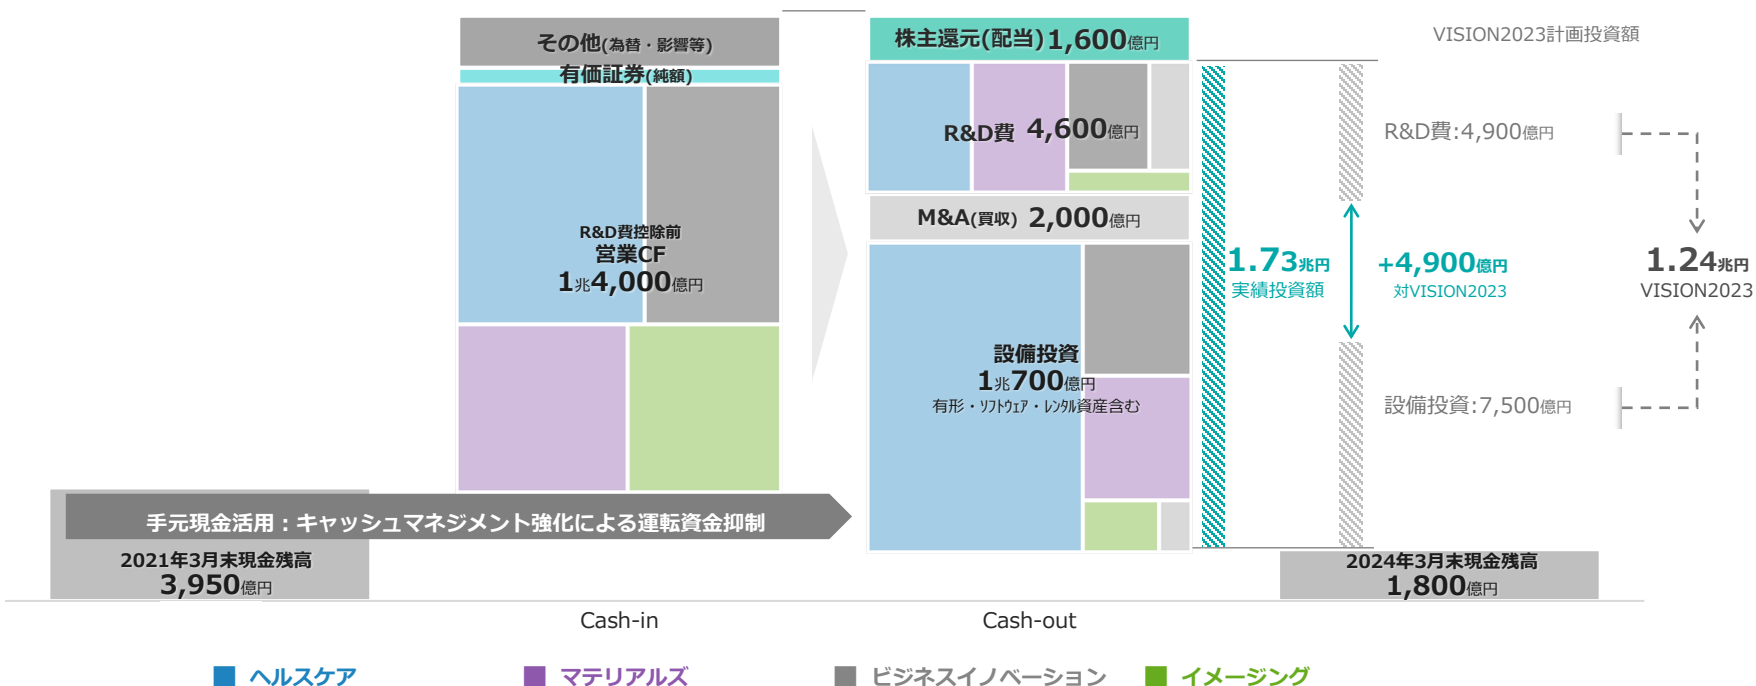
その他(為替・影響等)

有価証券(純額)

R&D費控除前
営業CF
1兆4,000億円

手元現金活用：キャッシュマネジメント強化による運転資金抑制

2021年3月末現金残高
3,950億円

株主還元(配当) 1,600億円

R&D費 4,600億円

M&A(買収) 2,000億円

設備投資
1兆700億円
有形・ソフトウェア・レンタル資産含む

1.73兆円
実績投資額

+4,900億円
対VISION2023

VISION2023計画投資額

R&D費:4,900億円

設備投資:7,500億円

1.24兆円
VISION2023

2024年3月末現金残高
1,800億円

Cash-in

Cash-out

ヘルスケア

マテリアルズ

ビジネスイノベーション

イメージング